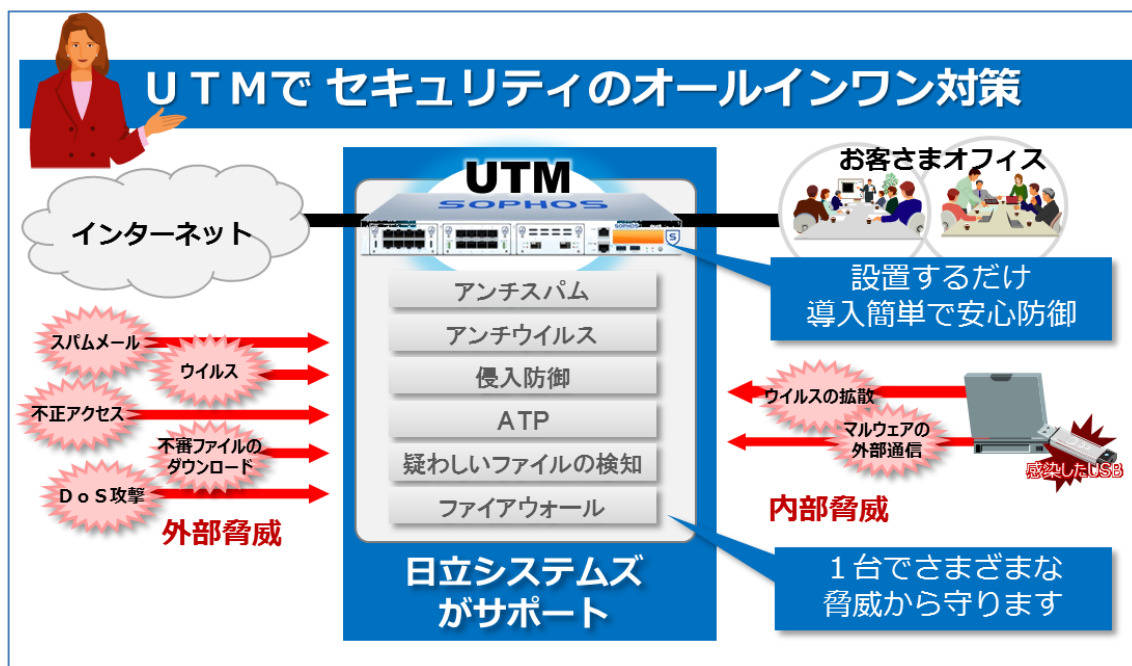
ＵＴＭで セキュリティのオールインワン対策

UTM

SOPHOS

お客さまオフィス

インターネット

アンチスパム

アンチウイルス

侵入防御

ATP

疑わしいファイルの検知

ファイアウォール

設置するだけ
導入簡単で安心防御

スパムメール

ウイルス

不正アクセス

不審ファイルの
ダウンロード

ＤｏＳ攻撃

外部脅威

ウイルスの拡散

マルウェアの
外部通信

感染したUSB

内部脅威

日立システムズ
がサポート

１台でさまざまな
脅威から守ります